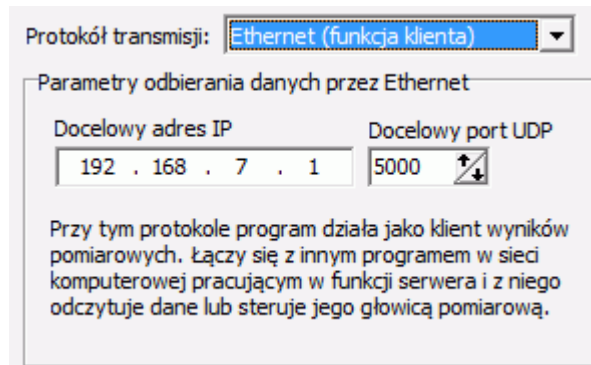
Protokół transmisji: Ethernet (funkcja klienta)

Parametry odbierania danych przez Ethernet

Docelowy adres IP
192 . 168 . 7 . 1

Docelowy port UDP
5000

Przy tym protokole program działa jako klient wyników pomiarowych. Łączy się z innym programem w sieci komputerowej pracującym w funkcji serwera i z niego odczytuje dane lub steruje jego głowicą pomiarową.